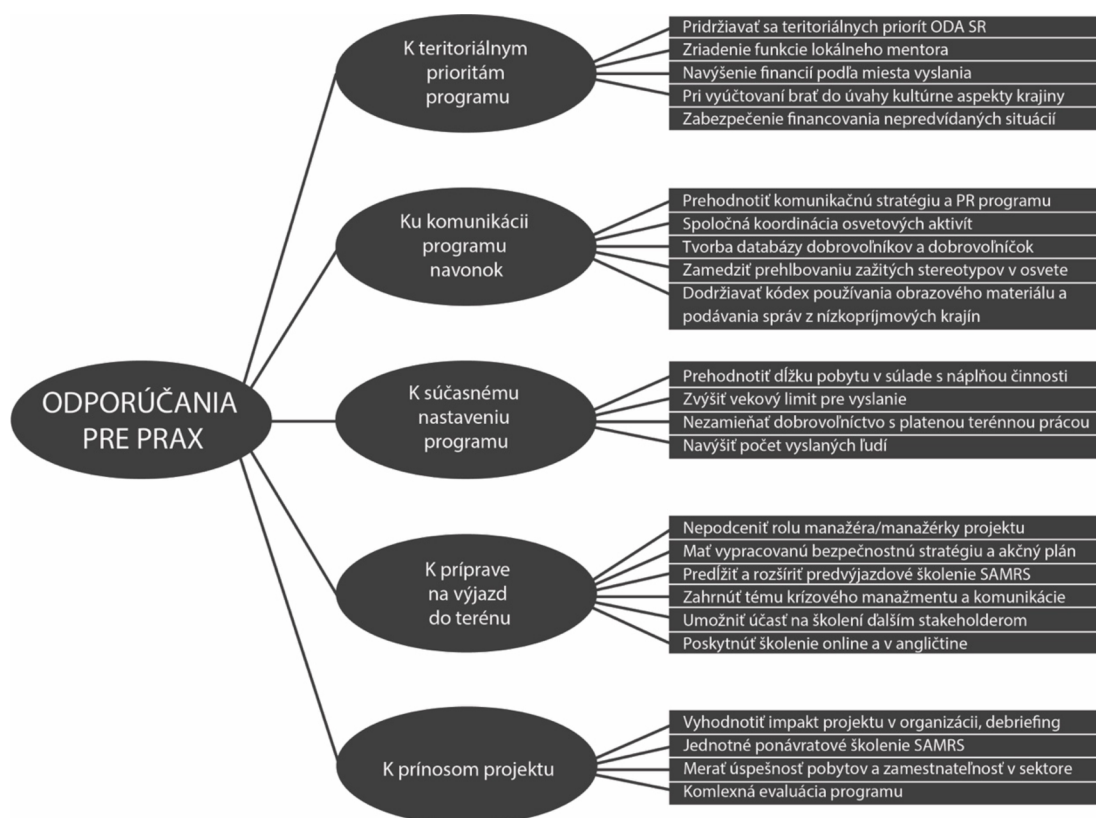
ODPORÚČANIA PRE PRAX

K teritoriálnym prioritám programu

Pridržiavať sa teritoriálnych priorít ODA SR
Zriadenie funkcie lokálneho mentora
Navýšenie financií podľa miesta vyslania
Pri vyúčtovaní brať do úvahy kultúrne aspekty krajiny
Zabezpečenie financovania nepredvídaných situácií

Ku komunikácii programu navonok

Prehodnotiť komunikačnú stratégiu a PR programu
Spoločná koordinácia osvetových aktivít
Tvorba databázy dobrovoľníkov a dobrovoľníčok
Zamedziť prehlbovaniu zažitých stereotypov v osvete
Dodržiavať kódex používania obrazového materiálu a podávania správ z nízkopríjmových krajín

K súčasnému nastaveniu programu

Prehodnotiť dĺžku pobytu v súlade s náplňou činnosti
Zvýšiť vekový limit pre vyslanie
Nezamieňať dobrovoľníctvo s platenou terénnou prácou
Navýšiť počet vyslaných ľudí

K príprave na výjazd do terénu

Nepodceniť rolu manažéra/manažérky projektu
Mať vypracovanú bezpečnostnú stratégiu a akčný plán
Predĺžiť a rozšíriť predvýjazdové školenie SAMRS
Zahrnúť tému krízového manažmentu a komunikácie
Umožniť účasť na školení ďalším stakeholderom
Poskytnúť školenie online a v angličtine

K prínosom projektu

Vyhodnotiť impakt projektu v organizácii, debriefing
Jednotné ponávratové školenie SAMRS
Merať úspešnosť pobytov a zamestnateľnosť v sektore
Komlexná evaluácia programu